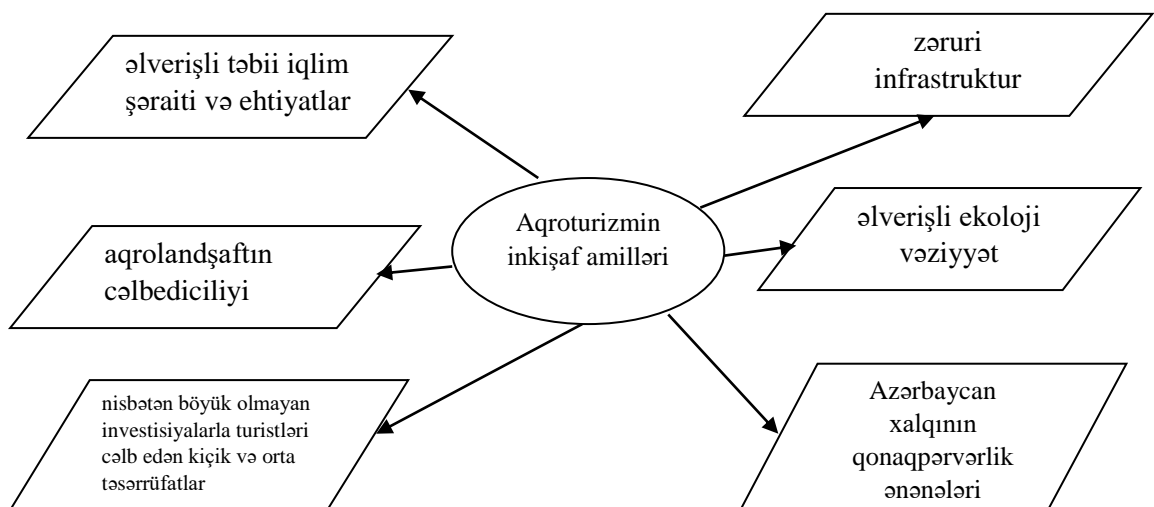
əlverişli təbii iqlim şəraiti və ehtiyatlar

zəruri infrastruktur

Aqroturizmin inkişaf amilləri

aqrolandşaftın cəlbediciliyi

əlverişli ekoloji vəziyyət

nisbətən böyük olmayan investisiyalarla turistləri cəlb edən kiçik və orta təsərrüfatlar

Azərbaycan xalqının qonaqpərvərlik ənənələri